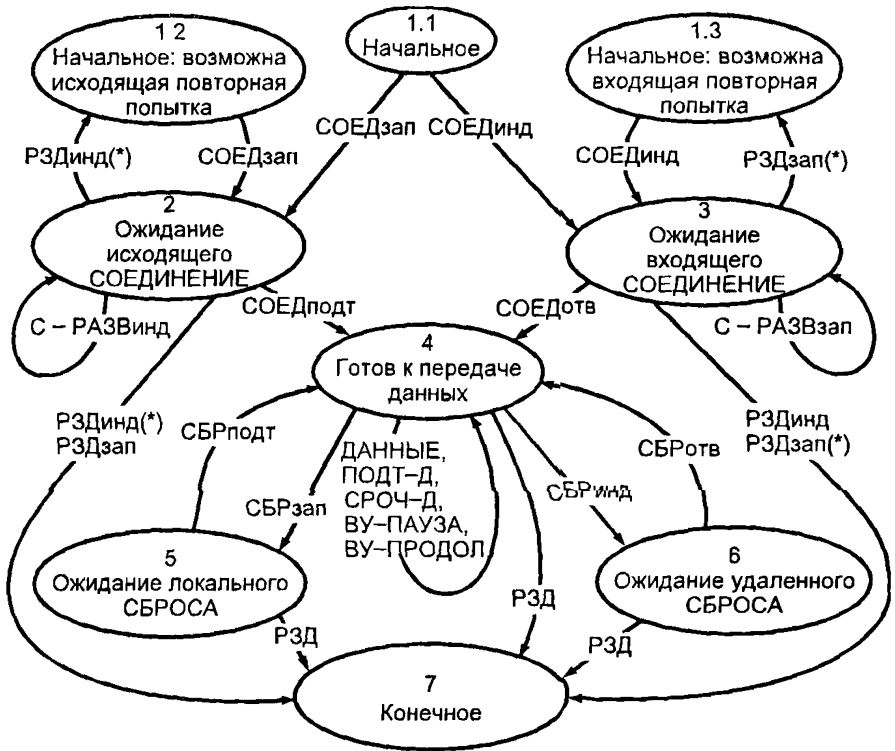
1 2
Начальное: возможна исходящая повторная попытка

1.1
Начальное

1.3
Начальное: возможна входящая повторная попытка

СОЕДзап
СОЕДинд

РЗДинд(*)
СОЕДзап

СОЕДинд
РЗДзап(*)

2
Ожидание исходящего СОЕДИНЕНИЕ

3
Ожидание входящего СОЕДИНЕНИЕ

С – РАЗВинд
СОЕДподт
СОЕДотв
С – РАЗВзап

4
Готов к передаче данных

РЗДинд(*)
РЗДзап

СБРподт

ДАННЫЕ,
ПОДТ–Д,
СРОЧ–Д,
ВУ–ПАУЗА,
ВУ–ПРОДОЛ

СБРотв

РЗДинд
РЗДзап(*)

СБРзап
СБРинд

5
Ожидание локального СБРОСА

6
Ожидание удаленного СБРОСА

РЗД
РЗД
РЗД

7
Конечное